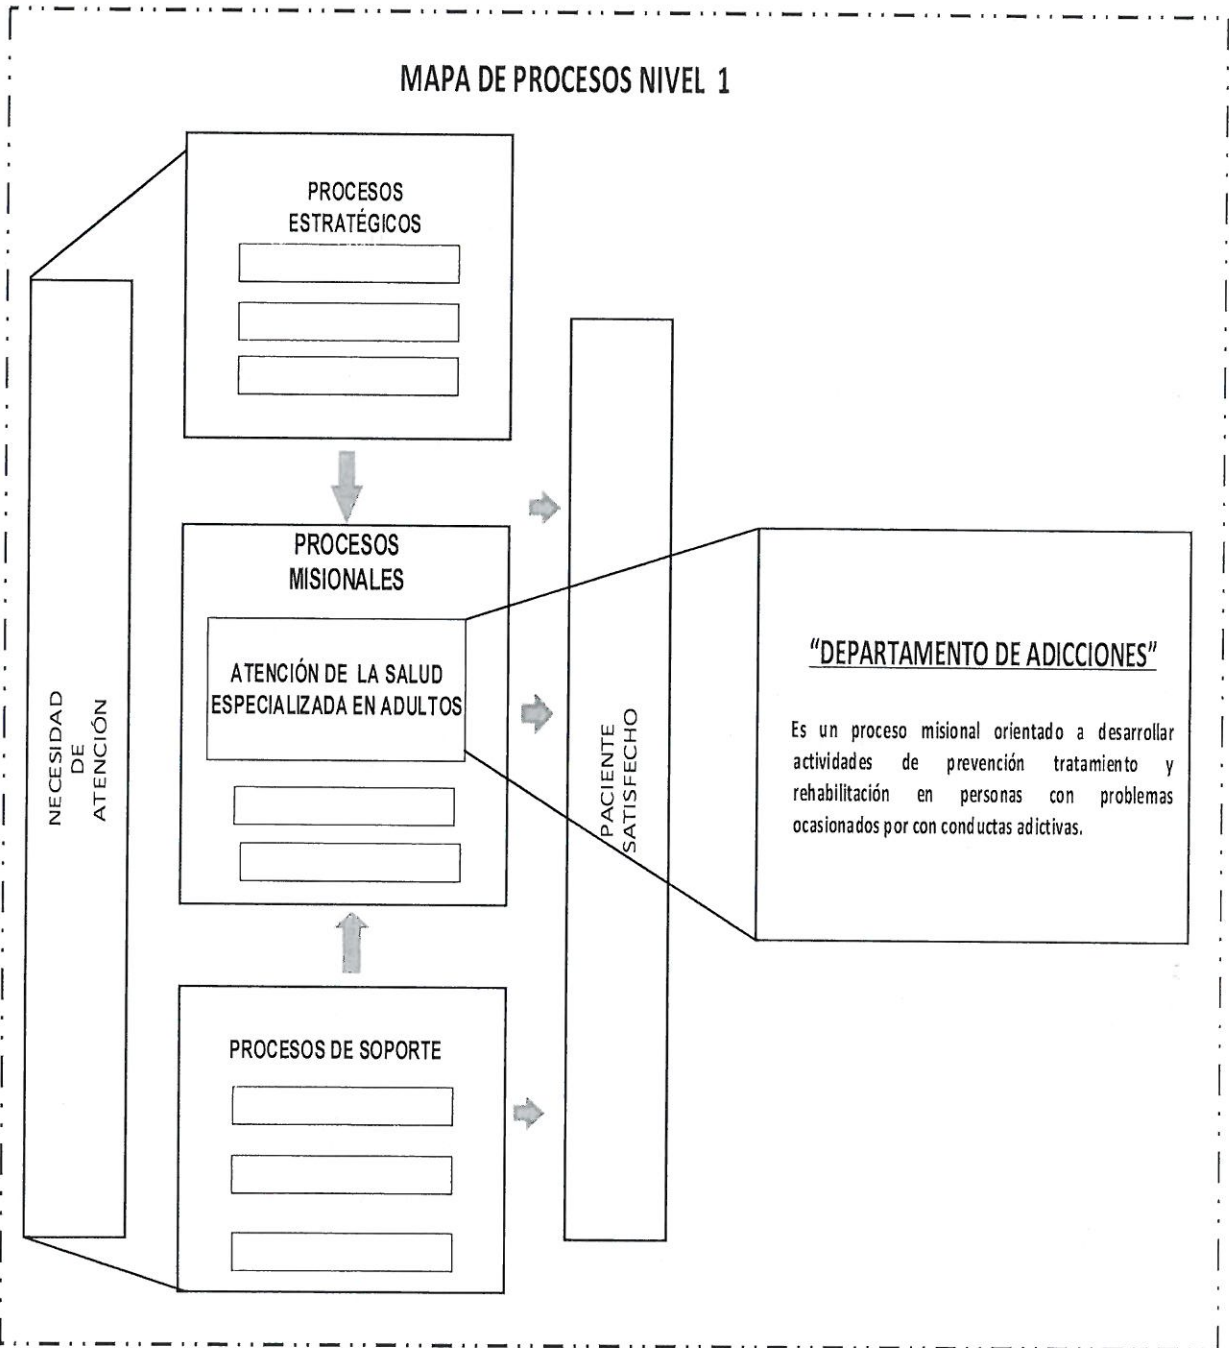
MAPA DE PROCESOS NIVEL 1

PROCESOS ESTRATÉGICOS

NECESIDAD DE ATENCIÓN

PROCESOS MISIONALES

ATENCIÓN DE LA SALUD ESPECIALIZADA EN ADULTOS

PACIENTE SATISFECHO

"DEPARTAMENTO DE ADICCIONES"

Es un proceso misional orientado a desarrollar actividades de prevención tratamiento y rehabilitación en personas con problemas ocasionados por con conductas adictivas.

PROCESOS DE SOPORTE